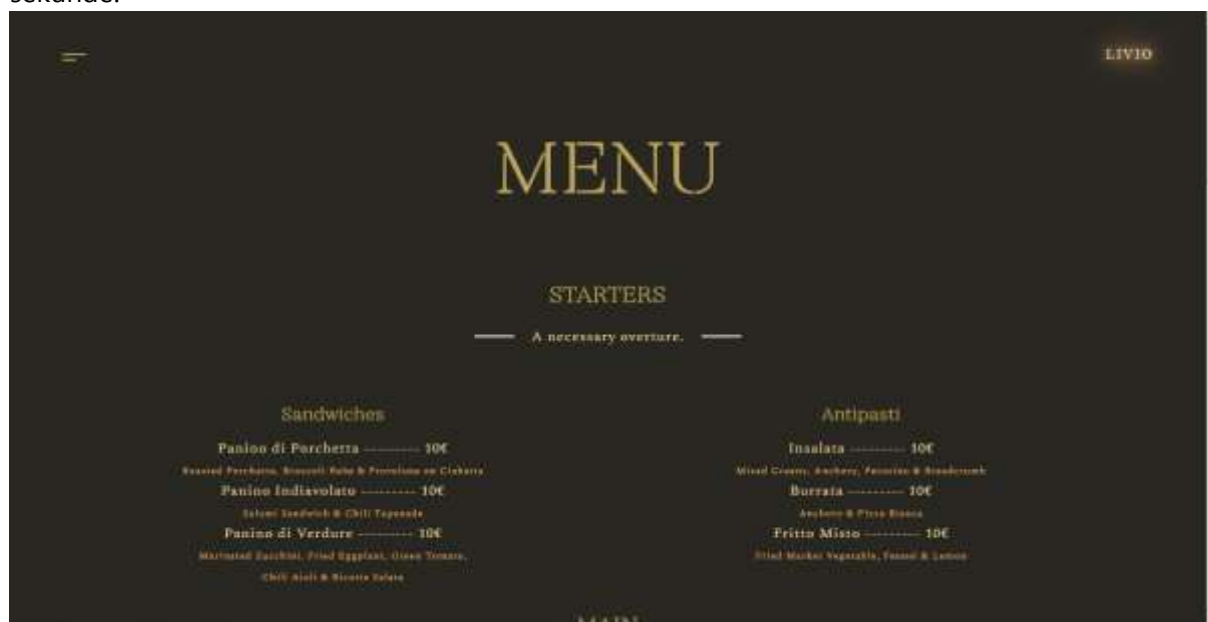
sekunde.

LIVIO

MENU

STARTERS

A necessary overture.

Sandwiches

Panino di Porchetta ---------- 10€

Roasted Porchetta, Broccoli Rabe & Provolone on Ciabatta

Panino Indiavolato ---------- 10€

Salami Sandwich & Chili Tapenade

Panino di Verdure ---------- 10€

Marinated Zucchini, Fried Eggplant, Green Tomato, Chili Aioli & Ricotta Salata

Antipasti

Insalata ---------- 10€

Mixed Greens, Anchovy, Pecorino & Breadcrumb

Burrata ---------- 10€

Anchovy & Pizza Bianca

Fritto Misto ---------- 10€

Fried Market Vegetable, Fennel & Lemon

MAIN